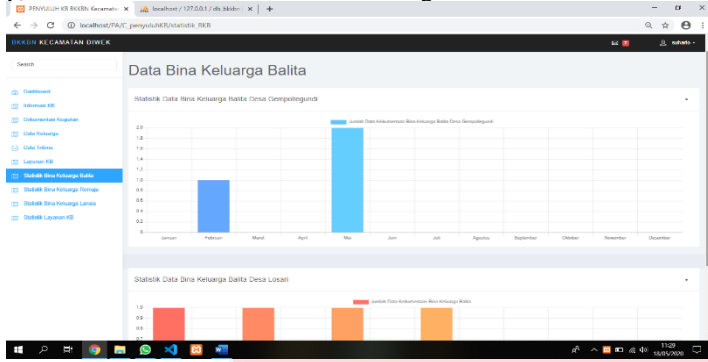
PENYULUH KB BKKBN Kecamata ×
localhost / 127.0.0.1 / db_bkkbn ×
+
localhost/PA/C_penyuluhKB/statistik_BKR

BKKBN KECAMATAN DIWEK
suharto

Search

Dashboard
Informasi KB
Dokumentasi Kegiatan
Data Keluarga
Data Tribina
Layanan KB
Statistik Bina Keluarga Balita
Statistik Bina Keluarga Remaja
Statistik Bina Keluarga Lansia
Statistik Layanan KB

Data Bina Keluarga Balita

Statistik Data Bina Keluarga Balita Desa Grempolegundi

Jumlah Data Dokumentasi Bina Keluarga Balita Desa Grempolegundi

2.0
1.8
1.6
1.4
1.2
1.0
0.8
0.6
0.4
0.2
0

Januari
Februari
Maret
April
Mei
Juni
Juli
Agustus
September
Oktober
November
Desember

Statistik Data Bina Keluarga Balita Desa Losari

Jumlah Data Dokumentasi Bina Keluarga Balita

1.0
0.9
0.8

11:29
18/05/2020